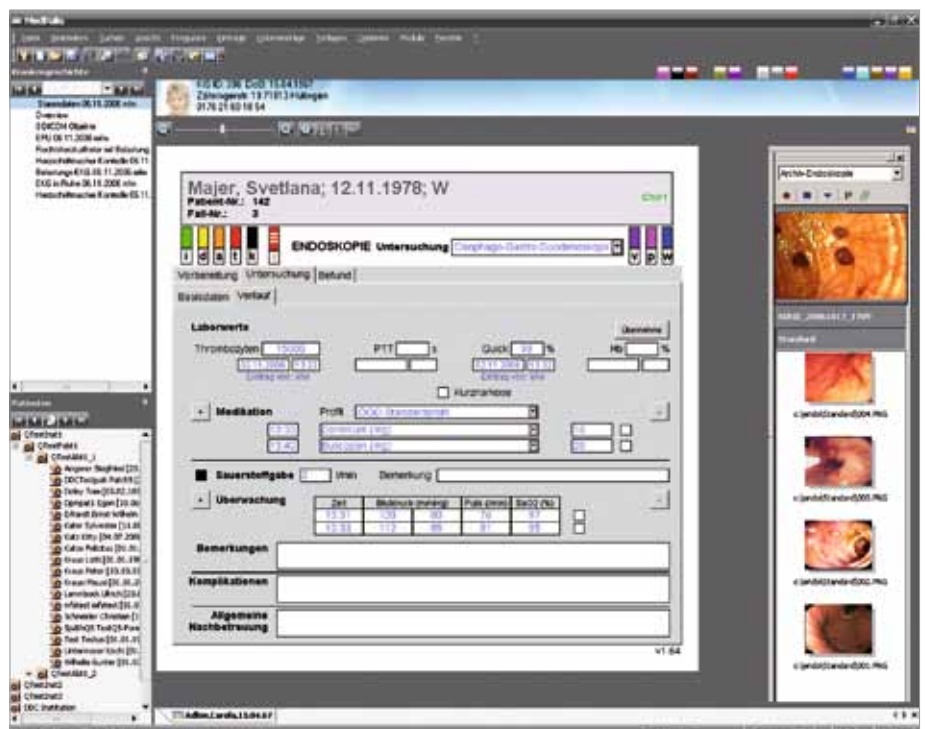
Majer, Svetlana; 12.11.1978; W
Patient-Nr.: 142
Fall-Nr.: 3

i d a t k

ENDOSKOPIE Untersuchung Ösophago-Gastro-Duodenoskopie

v p w

Vorbereitung Untersuchung Befund

Basisdaten Verlauf

Laborwerte

Übernahme

Thrombozyten 15000 PTT s Quick 90 % Hb %

Kurznarkose

Medikation Profil ÖGD Standardprofil

Sauerstoffgabe l/min Bemerkung

Überwachung

| Zeit | Blutdruck (mmHg) | | Puls (/min) | SaO2 (%) |
|---|---|---|---|---|
| 13:31 | 120 | 80 | 76 | 97 |
| 13:33 | 112 | 85 | 81 | 98 |

Bemerkungen

Komplikationen

Allgemeine Nachbetreuung

V1.64